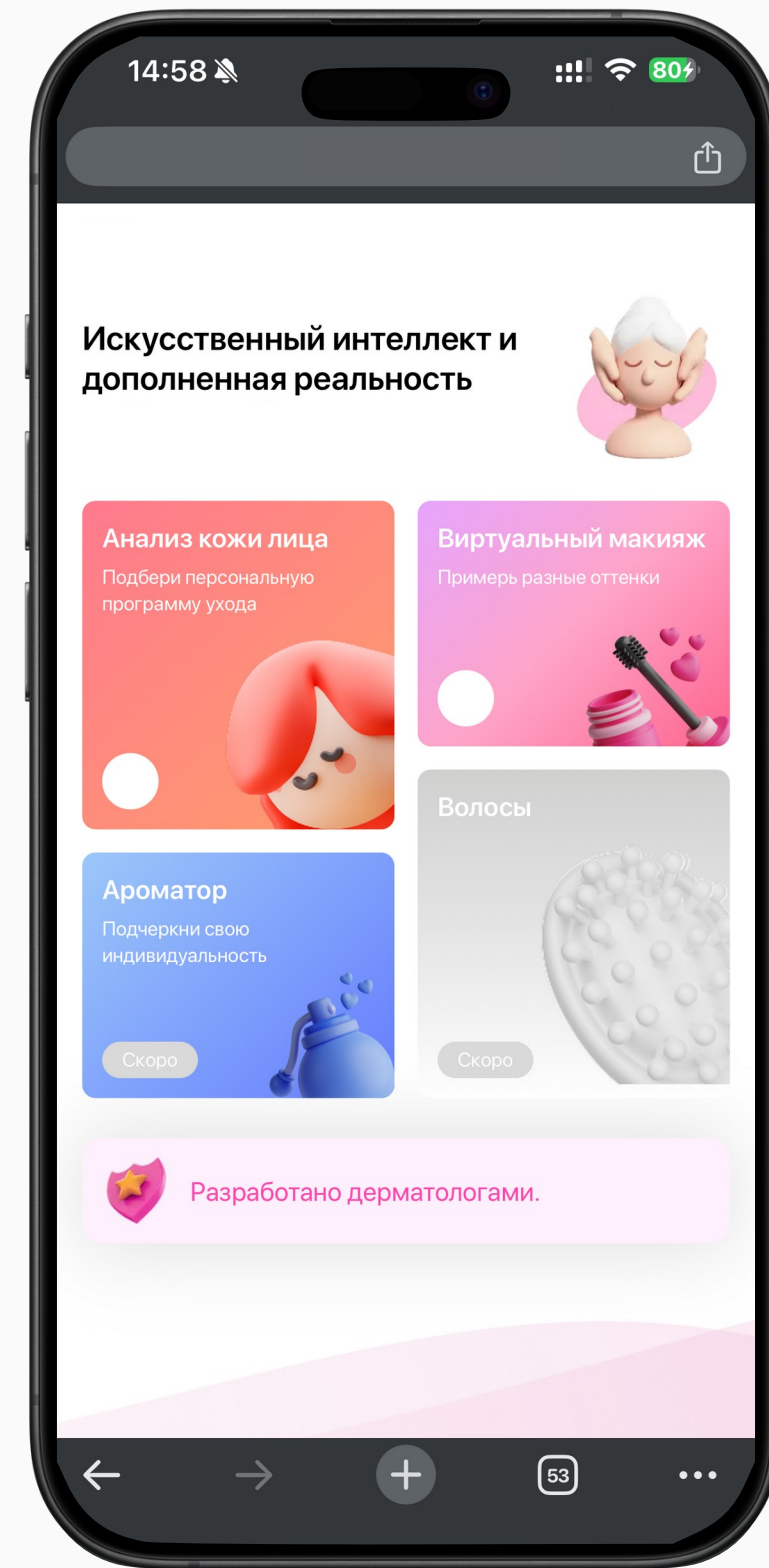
14:58

80

Искусственный интеллект и дополненная реальность

Анализ кожи лица
Подбери персональную программу ухода

Виртуальный макияж
Примерь разные оттенки

Ароматор
Подчеркни свою индивидуальность
Скоро

Волосы
Скоро

Разработано дерматологами.

53